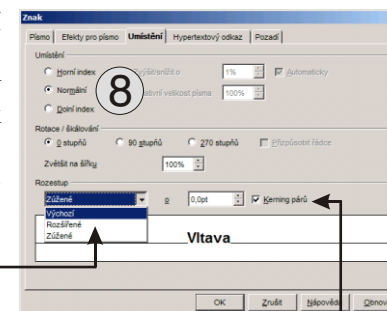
Znak

Písmo | Efekty pro písmo | Umístění | Hypertextový odkaz | Pozadí

Umístění

Horní index

Normální

Dolní index

Zvýšit/snížit o

1%

Automaticky

Relativní velikost písma

100%

8

Rotace / škálování

0 stupňů

90 stupňů

270 stupňů

Přizpůsobit řádce

Zvětšit na šířku

100%

Rozestup

Zúžené

o

0,0pt

Kerning párů

Výchozí

Rozšířené

Zúžené

Vltava

OK

Zrušit

Nápověda

Obnov